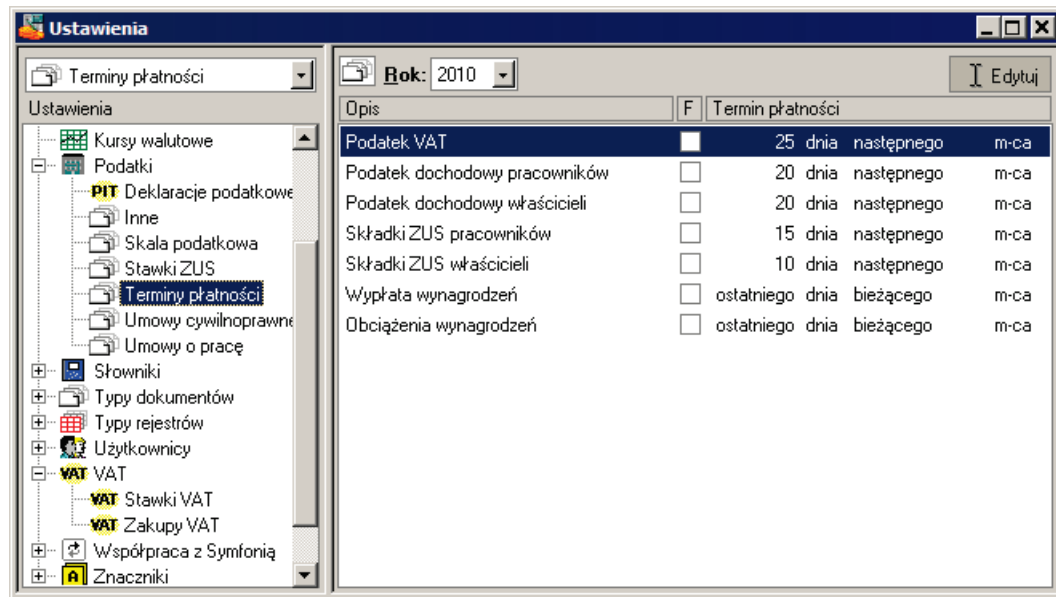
Ustawienia

Terminy płatności

Ustawienia

Kursy walutowe
Podatki
PIT Deklaracje podatkowe
Inne
Skala podatkowa
Stawki ZUS
Terminy płatności
Umowy cywilnoprawne
Umowy o pracę
Słowniki
Typy dokumentów
Typy rejestrów
Użytkownicy
VAT VAT
VAT Stawki VAT
VAT Zakupy VAT
Współpraca z Symfonią
A Znaczniki

Rok: 2010

Edytuj

| Opis | F | Termin płatności |
|---|---|---|
| Podatek VAT | | 25 dnia następnego m-ca |
| Podatek dochodowy pracowników | | 20 dnia następnego m-ca |
| Podatek dochodowy właścicieli | | 20 dnia następnego m-ca |
| Składki ZUS pracowników | | 15 dnia następnego m-ca |
| Składki ZUS właścicieli | | 10 dnia następnego m-ca |
| Wypłata wynagrodzeń | | ostatniego dnia bieżącego m-ca |
| Obciążenia wynagrodzeń | | ostatniego dnia bieżącego m-ca |